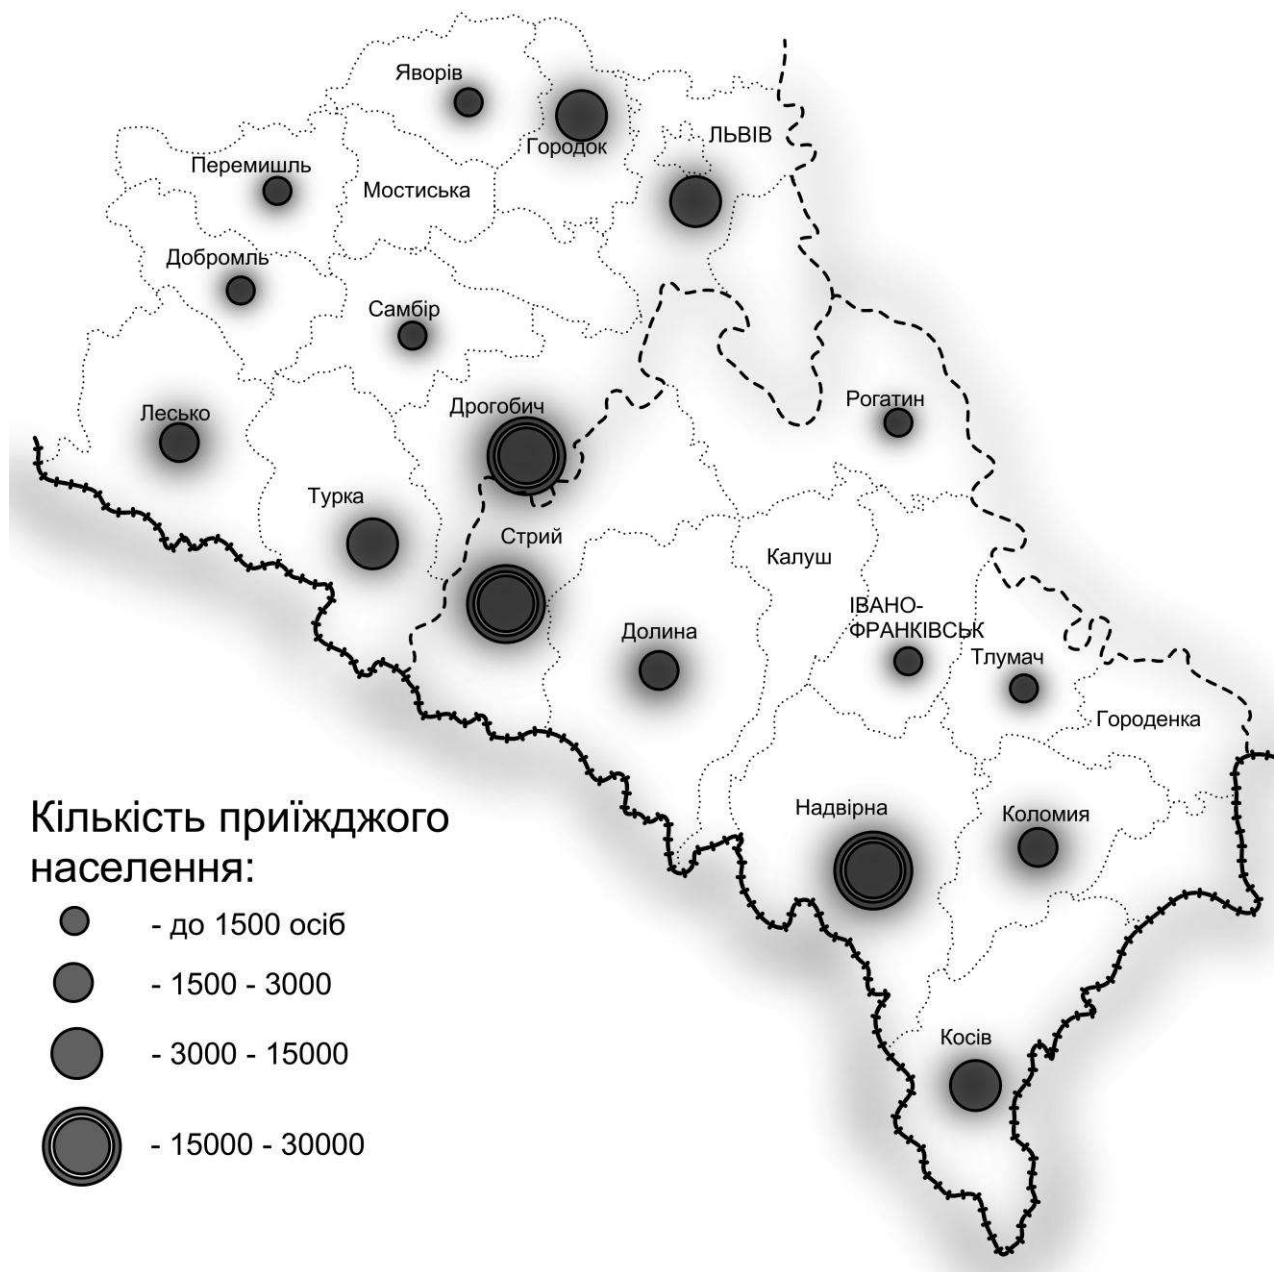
Яворів
Городок
ЛЬВІВ
Перемишль
Мостиська
Добромль
Самбір
Лесько
Дрогобич
Рогатин
Турка
Стрий
Калуш
ІВАНО-ФРАНКІВСЬК
Долина
Тлумач
Городенка
Надвірна
Коломия
Косів

Кількість приїжджого населення:
- до 1500 осіб
- 1500 - 3000
- 3000 - 15000
- 15000 - 30000